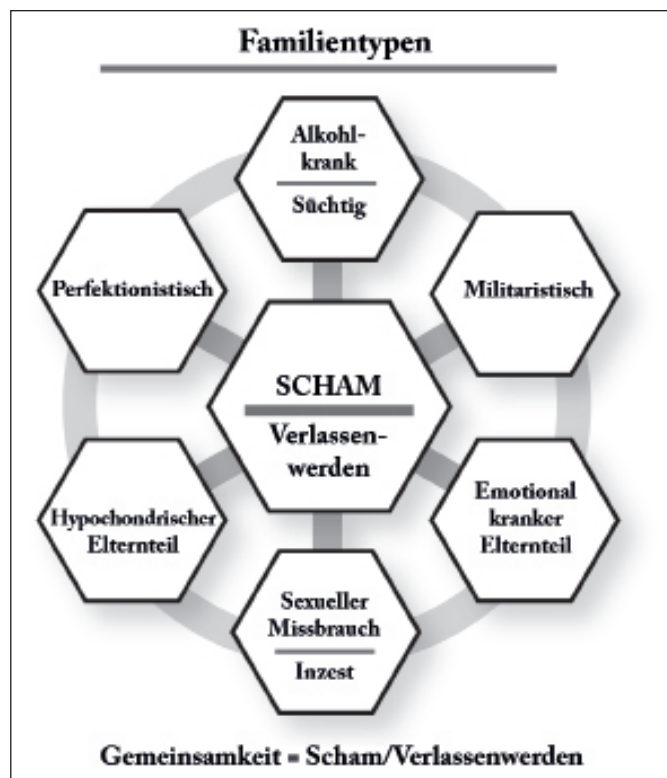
Familientypen

Alkoholkrank
Süchtig

Perfektionistisch

Militaristisch

SCHAM
Verlassenwerden

Hypochondrischer Elternteil

Emotional kranker Elternteil

Sexueller Missbrauch
Inzest

Gemeinsamkeit = Scham/Verlassenwerden